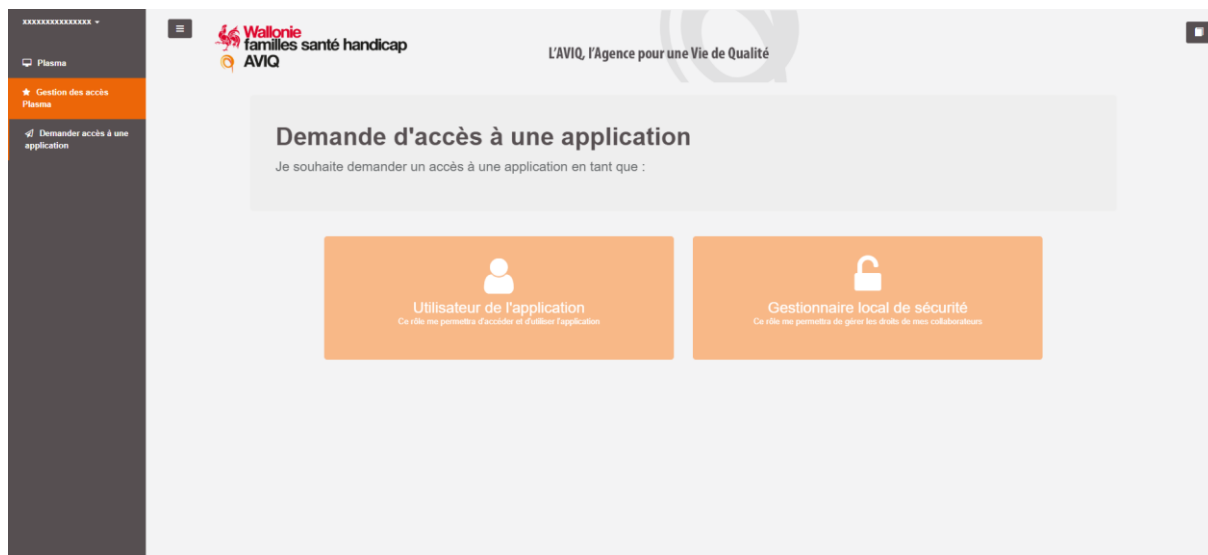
xxxxxxxxxxxxxxx

Plasma

Gestion des accès Plasma

Demander accès à une application

Wallonie
familles santé handicap
AVIQ

L'AVIQ, l'Agence pour une Vie de Qualité

Demande d'accès à une application

Je souhaite demander un accès à une application en tant que :

Utilisateur de l'application
Ce rôle me permettra d'accéder et d'utiliser l'application

Gestionnaire local de sécurité
Ce rôle me permettra de gérer les droits de mes collaborateurs